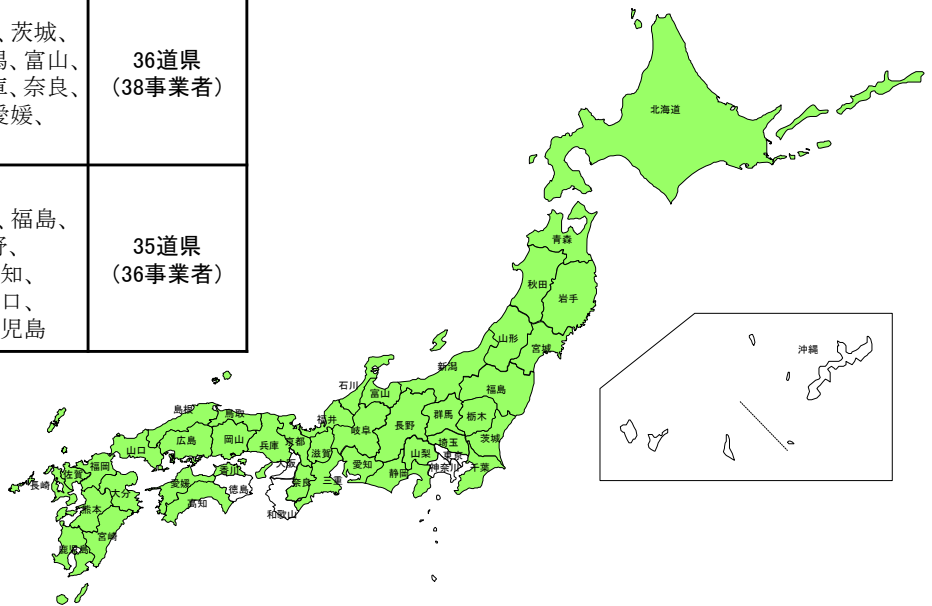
| 、茨城、 島、富山、 重、奈良、 愛媛、 | 36道県 (38事業者) |
|---|---|
| 、福島、 野、 知、 口、 児島 | 35道県 (36事業者) |

北海道
青森
秋田
岩手
山形
宮城
新潟
福島
石川
富山
群馬
栃木
福井
長野
茨城
岐阜
埼玉
山梨
東京
島根
鳥取
京都
滋賀
愛知
静岡
神奈川
千葉
広島
岡山
兵庫
大阪
山口
香川
奈良
三重
福岡
愛媛
徳島
佐賀
大分
高知
和歌山
長崎
熊本
宮崎
鹿児島
沖縄